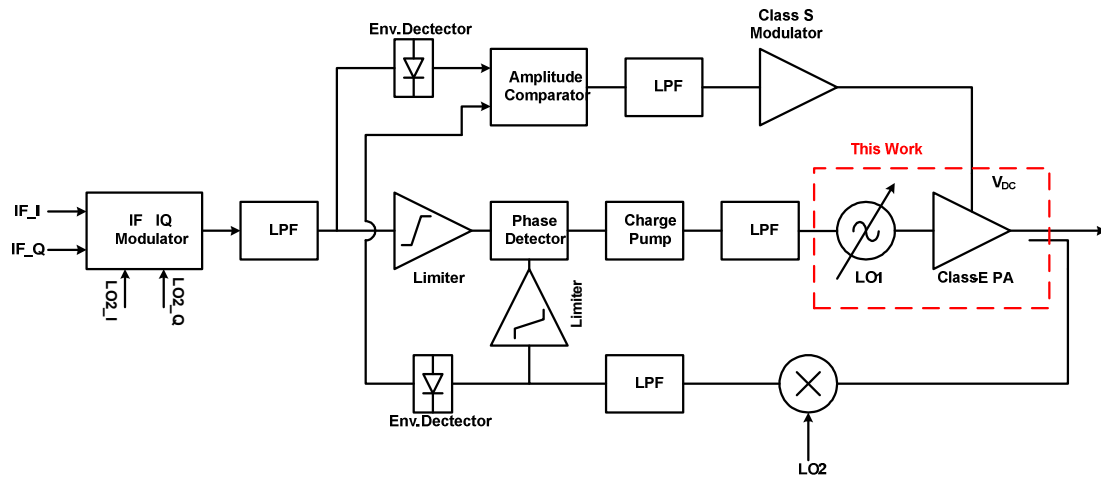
Env.Dectector

Amplitude Comparator

LPF

Class S Modulator

This Work

$V_{DC}$

IF_I

IF_Q

IF IQ Modulator

LO2_I

LO2_Q

LPF

Limiter

Phase Detector

Charge Pump

LPF

LO1

ClassE PA

Limiter

Env.Dectector

LPF

LO2